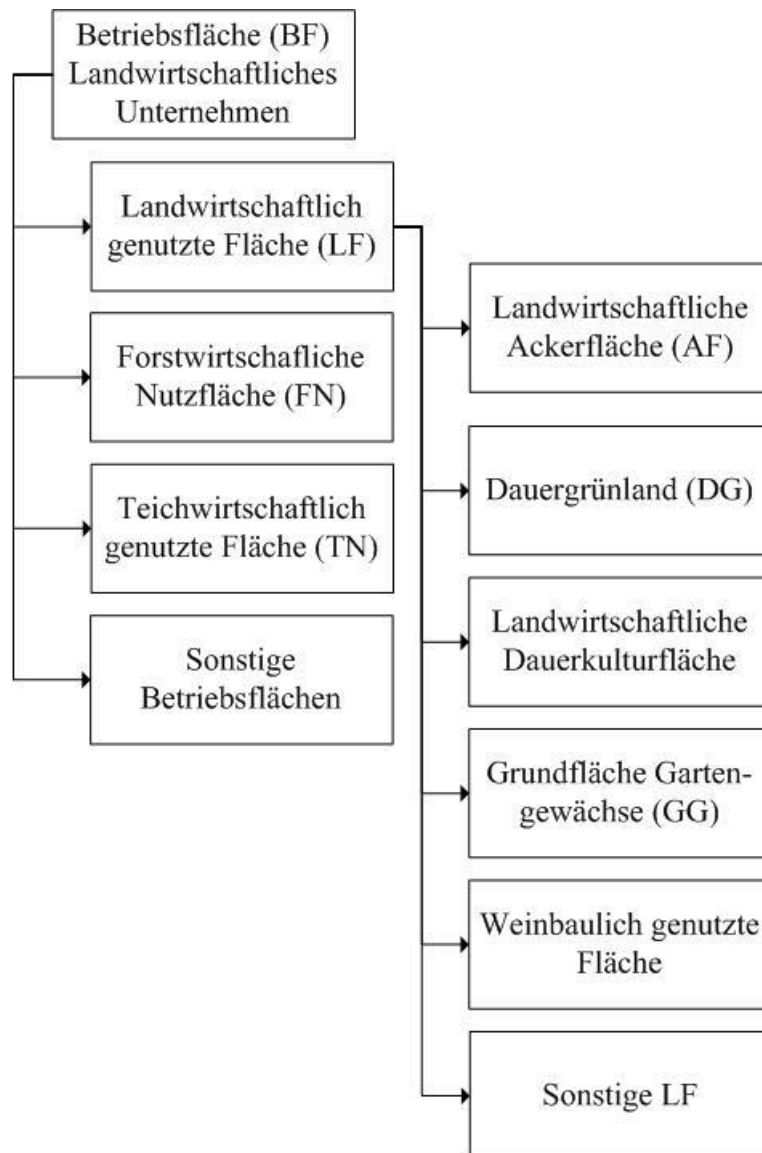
Betriebsfläche (BF) Landwirtschaftliches Unternehmen

Landwirtschaftlich genutzte Fläche (LF)

Forstwirtschafliche Nutzfläche (FN)

Teichwirtschaftlich genutzte Fläche (TN)

Sonstige Betriebsflächen

Landwirtschaftliche Ackerfläche (AF)

Dauergrünland (DG)

Landwirtschaftliche Dauerkulturfläche

Grundfläche Gartengewächse (GG)

Weinbaulich genutzte Fläche

Sonstige LF